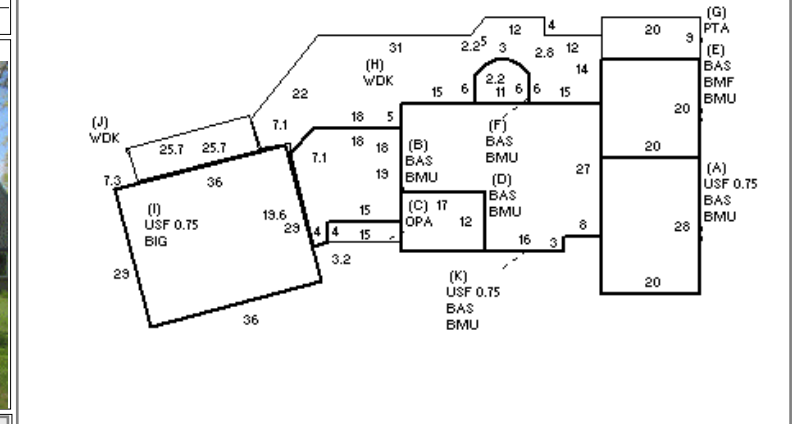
(G)
PTA
20 9
12 4
2.2 5 3 2.8 12
(E)
BAS
BMF
BMU
31
(H)
WDK
14
2.2
15 6 11 6 6 15
20
22
(J)
WDK
7.1
18 5
(F)
BAS
BMU
20
25.7 25.7
18 18
(B)
BAS
BMU
7.1
7.3
36
19
27
(A)
USF 0.75
BAS
BMU
(D)
BAS
BMU
(I)
USF 0.75
BIG
19.6
15
(C) 17
OPA 12
29 4 4 15
16 3 8
28
29
3.2
(K)
USF 0.75
BAS
BMU
20
36